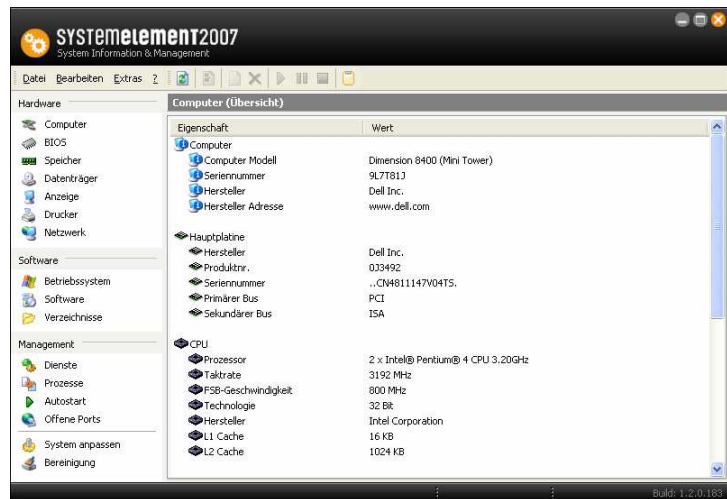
SYSTEMELEMENT2007
System Information & Management

Datei Bearbeiten Extras ?

Hardware
Computer
BIOS
Speicher
Datenträger
Anzeige
Drucker
Netzwerk

Software
Betriebssystem
Software
Verzeichnisse

Management
Dienste
Prozesse
Autostart
Offene Ports
System anpassen
Bereinigung

Computer (Übersicht)

| Eigenschaft | Wert |
|---|---|
| Computer | |
| Computer Modell | Dimension 8400 (Mini Tower) |
| Seriennummer | 9L7T81J |
| Hersteller | Dell Inc. |
| Hersteller Adresse | www.dell.com |
| Hauptplatine | |
| Hersteller | Dell Inc. |
| Produktnr. | 0J3492 |
| Seriennummer | ..CN4811147V04TS. |
| Primärer Bus | PCI |
| Sekundärer Bus | ISA |
| CPU | |
| Prozessor | 2 x Intel® Pentium® 4 CPU 3.20GHz |
| Taktrate | 3192 MHz |
| FSB-Geschwindigkeit | 800 MHz |
| Technologie | 32 Bit |
| Hersteller | Intel Corporation |
| L1 Cache | 16 KB |
| L2 Cache | 1024 KB |

Build: 1.2.0.16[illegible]